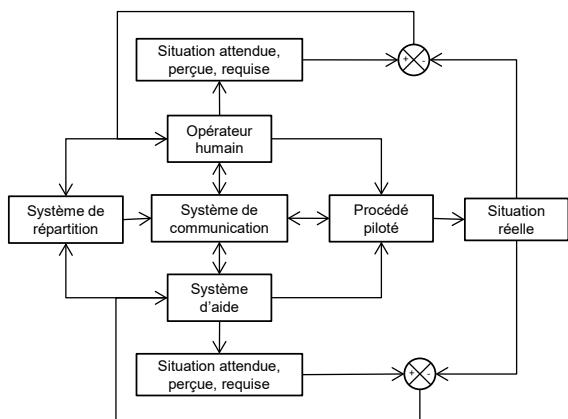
Situation attendue, perçue, requise

+

-

Opérateur humain

Système de répartition

Système de communication

Procédé piloté

Situation réelle

Système d'aide

Situation attendue, perçue, requise

+

-